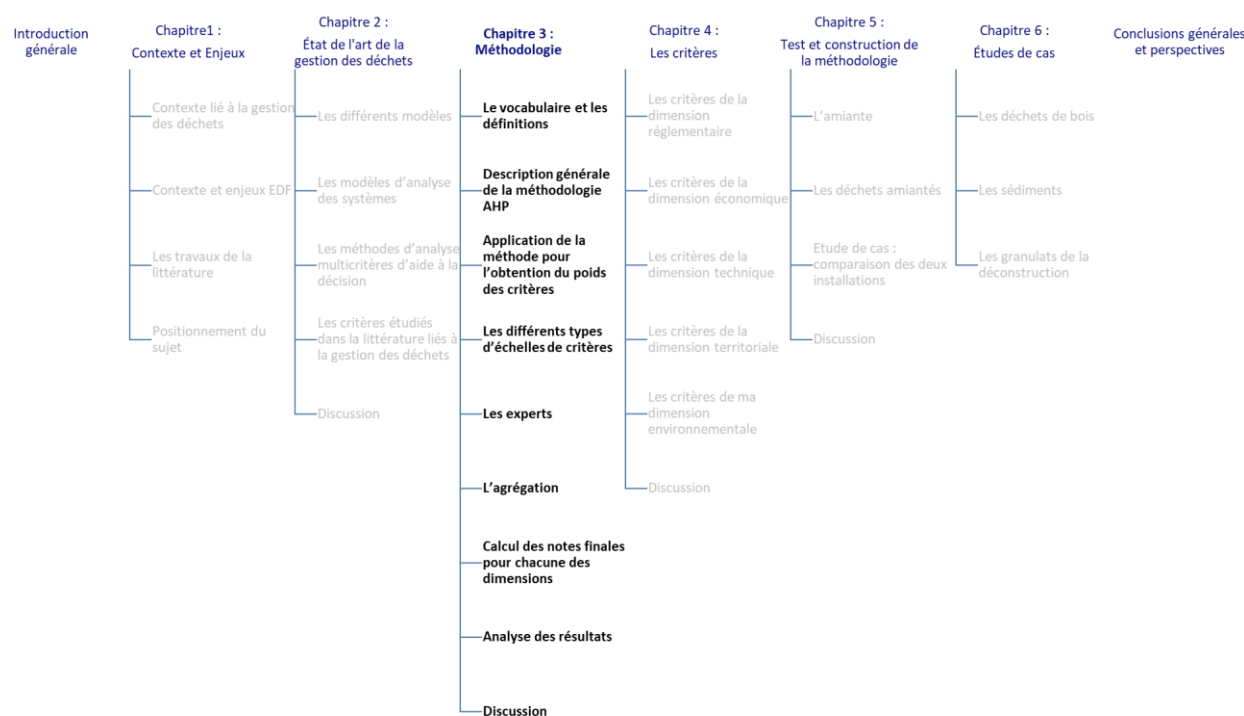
Introduction générale

Chapitre1 :
Contexte et Enjeux

Contexte lié à la gestion des déchets

Contexte et enjeux EDF

Les travaux de la littérature

Positionnement du sujet

Chapitre 2 :
État de l'art de la gestion des déchets

Les différents modèles

Les modèles d'analyse des systèmes

Les méthodes d'analyse multicritères d'aide à la décision

Les critères étudiés dans la littérature liés à la gestion des déchets

Discussion

Chapitre 3 :
Méthodologie

Le vocabulaire et les définitions

Description générale de la méthodologie AHP

Application de la méthode pour l'obtention du poids des critères

Les différents types d'échelles de critères

Les experts

L'agrégation

Calcul des notes finales pour chacune des dimensions

Analyse des résultats

Discussion

Chapitre 4 :
Les critères

Les critères de la dimension réglementaire

Les critères de la dimension économique

Les critères de la dimension technique

Les critères de la dimension territoriale

Les critères de ma dimension environnementale

Discussion

Chapitre 5 :
Test et construction de la méthodologie

L'amiante

Les déchets amiantés

Etude de cas : comparaison des deux installations

Discussion

Chapitre 6 :
Études de cas

Les déchets de bois

Les sédiments

Les granulats de la déconstruction

Conclusions générales et perspectives